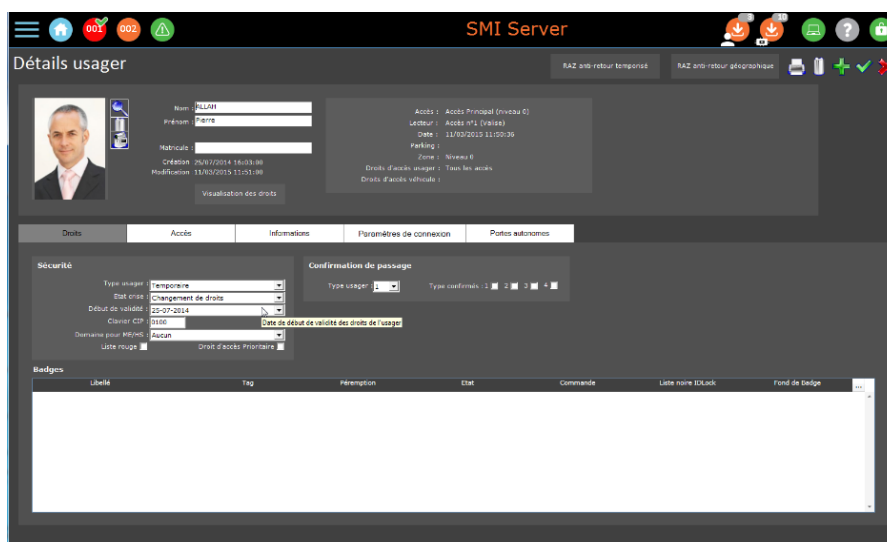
001 002 SMI Server 3 10

Détails usager

RAZ anti-retour temporisé RAZ anti-retour géographique

Nom : ALLAH
Prénom : Pierre

Matricule :
Création 25/07/2014 16:03:00
Modification 11/03/2015 11:51:00

Visualisation des droits

Accès : Accès Principal (niveau 0)
Lecteur : Accès n°1 (Valise)
Date : 11/03/2015 11:50:36
Parking :
Zone : Niveau 0
Droits d'accès usager : Tous les accès
Droits d'accès véhicule :

Droits | Accès | Informations | Paramètres de connexion | Portes autonomes

Sécurité

Type usager : Temporaire
Etat crise : Changement de droits
Début de validité : 25-07-2014
Clavier CIP : 0100
Domaine pour MF/HF : Aucun
Liste rouge
Droit d'accès Prioritaire

Date de début de validité des droits de l'usager

Confirmation de passage

Type usager : 1
Type confirmés : 1 2 3 4

Badges

| Libellé | Tag | Péremption | Etat | Commande | Liste noire IDLock | Fond de Badge | ... |
|---|---|---|---|---|---|---|---|